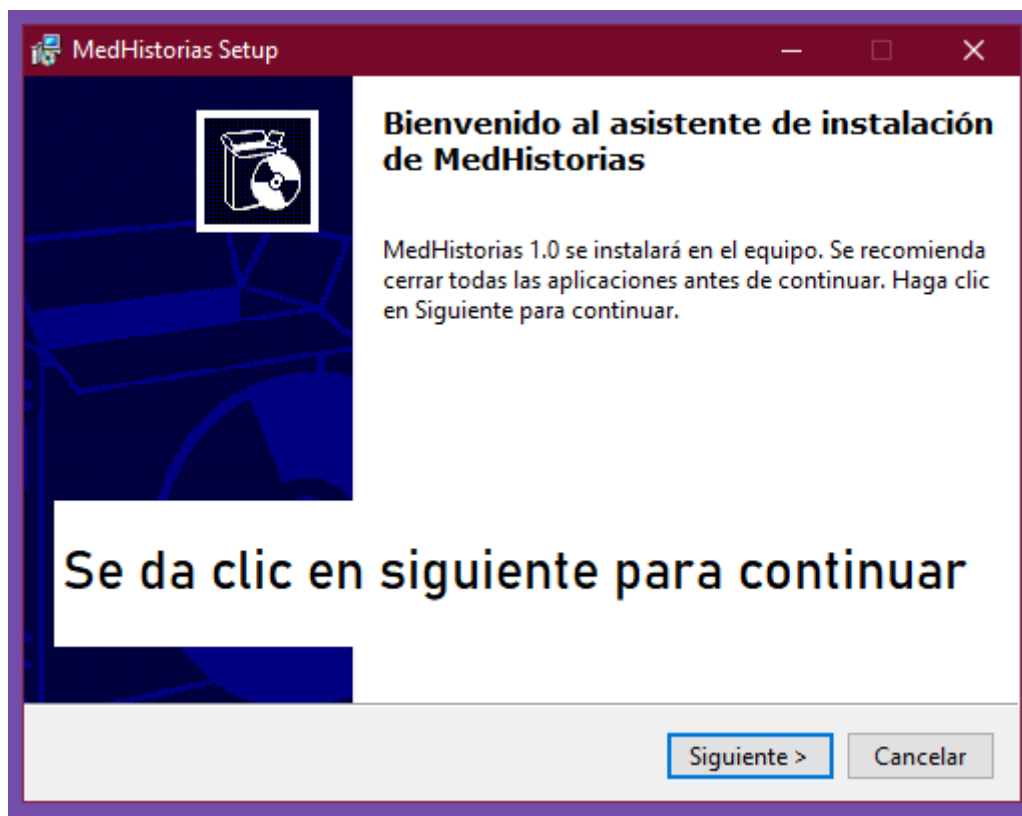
MedHistorias Setup

Bienvenido al asistente de instalación de MedHistorias

MedHistorias 1.0 se instalará en el equipo. Se recomienda cerrar todas las aplicaciones antes de continuar. Haga clic en Siguiente para continuar.

Se da clic en siguiente para continuar

Siguiente >

Cancelar